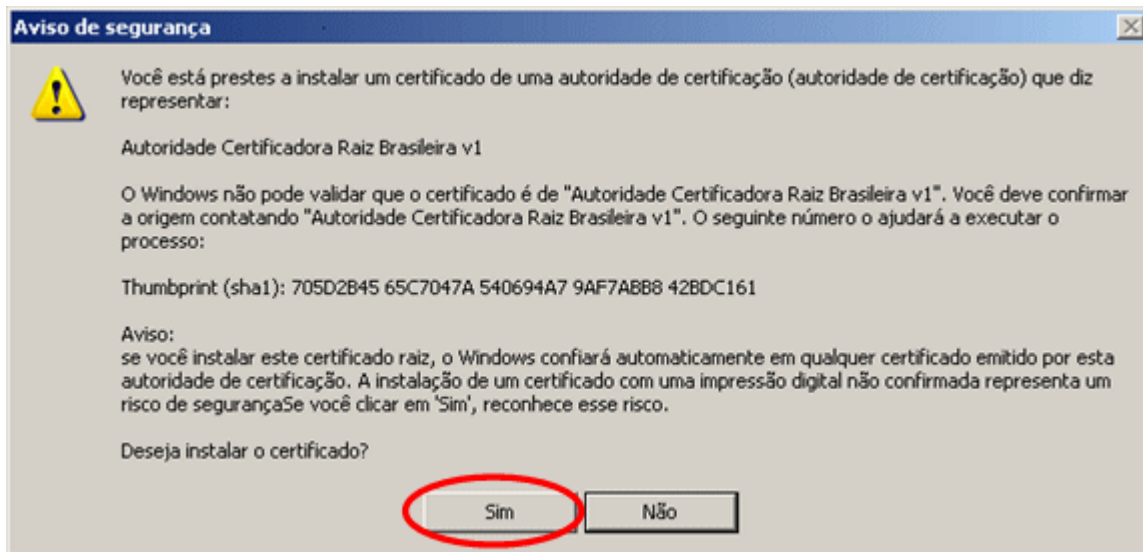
Aviso de segurança

Você está prestes a instalar um certificado de uma autoridade de certificação (autoridade de certificação) que diz representar:

Autoridade Certificadora Raiz Brasileira v1

O Windows não pode validar que o certificado é de "Autoridade Certificadora Raiz Brasileira v1". Você deve confirmar a origem contatando "Autoridade Certificadora Raiz Brasileira v1". O seguinte número o ajudará a executar o processo:

Thumbprint (sha1): 705D2B45 65C7047A 540694A7 9AF7ABB8 42BDC161

Aviso:
se você instalar este certificado raiz, o Windows confiará automaticamente em qualquer certificado emitido por esta autoridade de certificação. A instalação de um certificado com uma impressão digital não confirmada representa um risco de segurançaSe você clicar em 'Sim', reconhece esse risco.

Deseja instalar o certificado?

Sim

Não